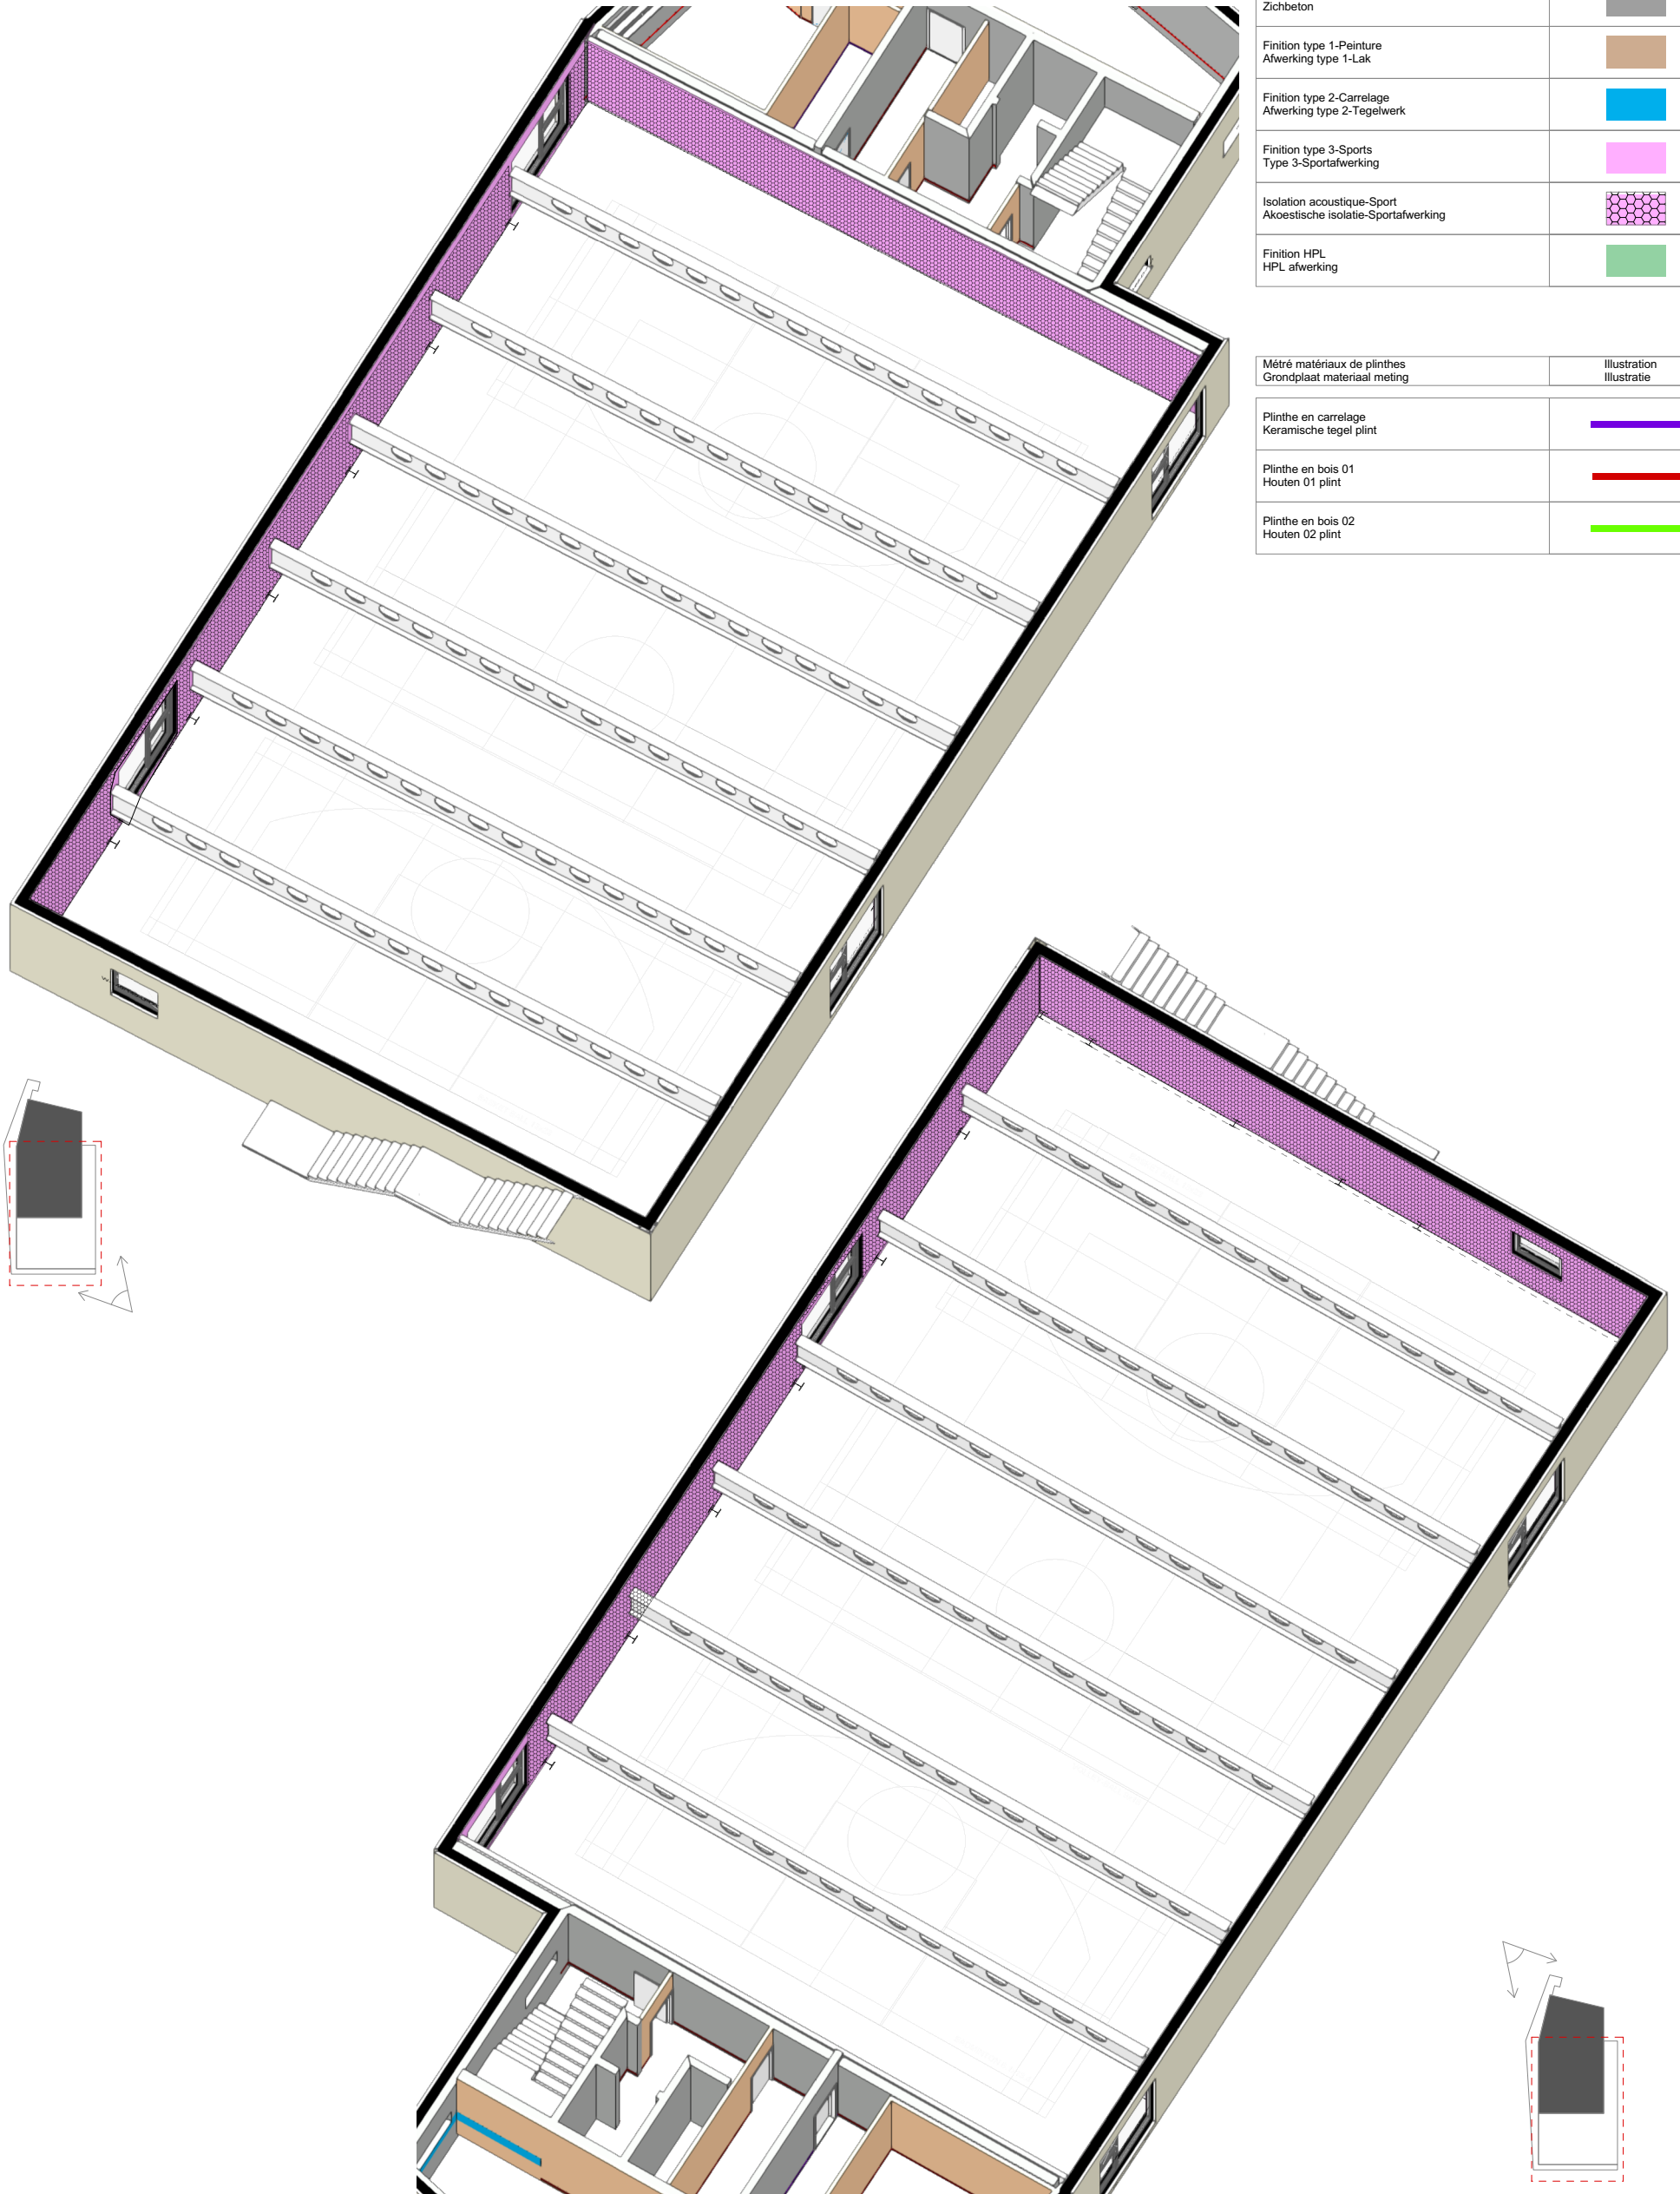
| Zichbeton | |
|---|---|
| Finition type 1-Peinture<br>Afwerking type 1-Lak | |
| Finition type 2-Carrelage<br>Afwerking type 2-Tegelwerk | |
| Finition type 3-Sports<br>Type 3-Sportafwerking | |
| Isolation acoustique-Sport<br>Akoestische isolatie-Sportafwerking | |
| Finition HPL<br>HPL afwerking | |

| Métré matériaux de plinthes<br>Grondplaat materiaal meting | Illustration<br>Illustratie |
|---|---|
| Plinthe en carrelage<br>Keramische tegel plint | |
| Plinthe en bois 01<br>Houten 01 plint | |
| Plinthe en bois 02<br>Houten 02 plint | |